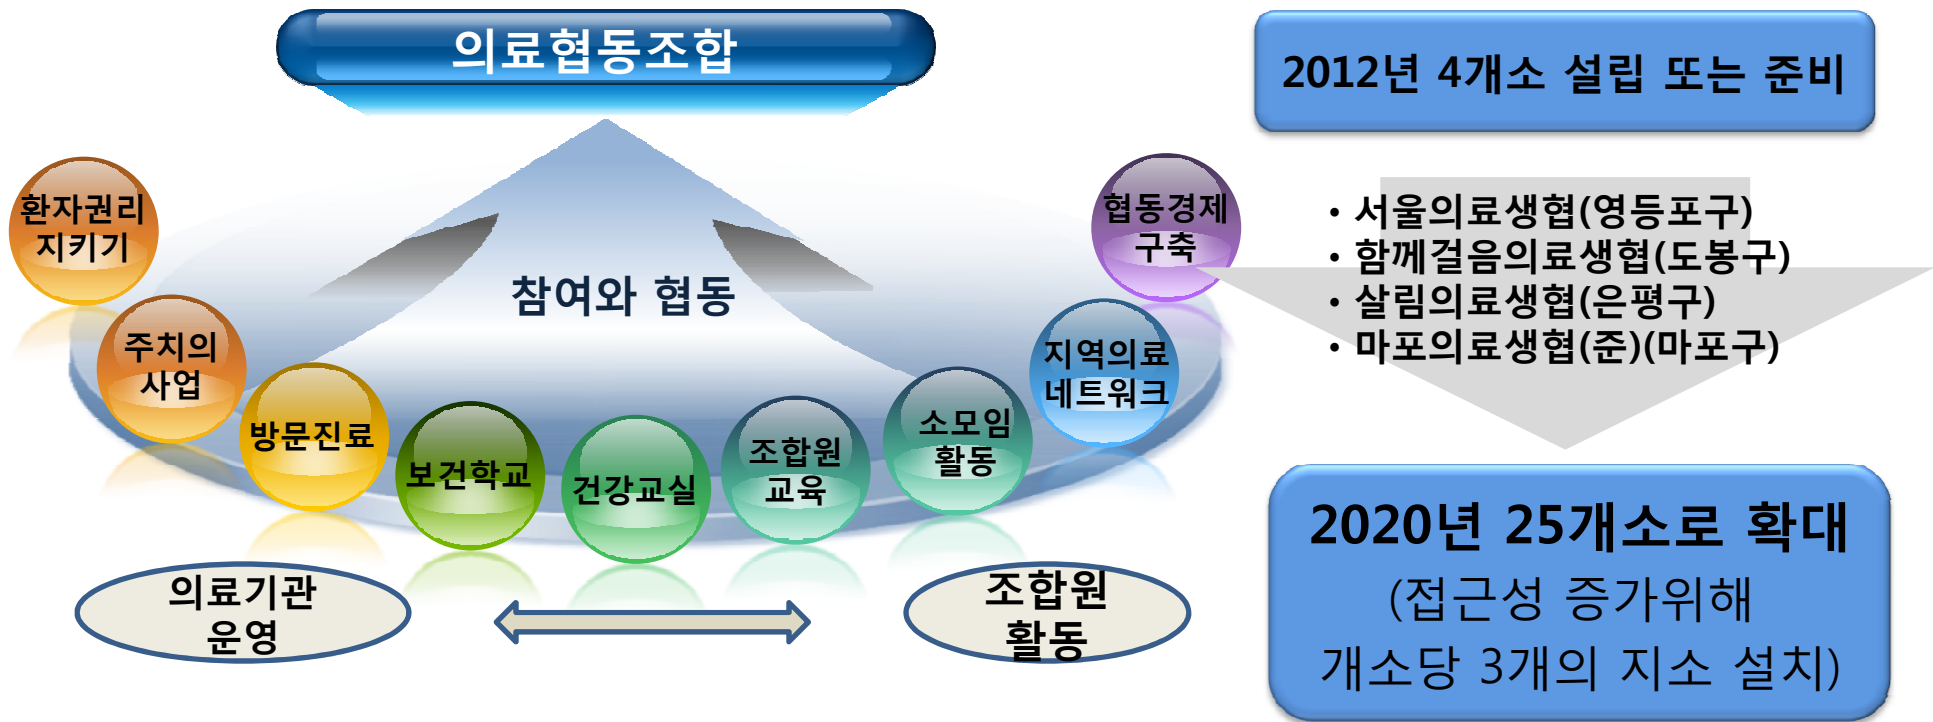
의료협동조합

참여와 협동

환자권리 지키기

주치의 사업

방문진료

보건학교

건강교실

조합원 교육

소모임 활동

지역의료 네트워크

협동경제 구축

의료기관 운영

조합원 활동

2012년 4개소 설립 또는 준비

• 서울의료생협(영등포구)
• 함께걸음의료생협(도봉구)
• 살림의료생협(은평구)
• 마포의료생협(준)(마포구)

2020년 25개소로 확대
(접근성 증가위해
개소당 3개의 지소 설치)